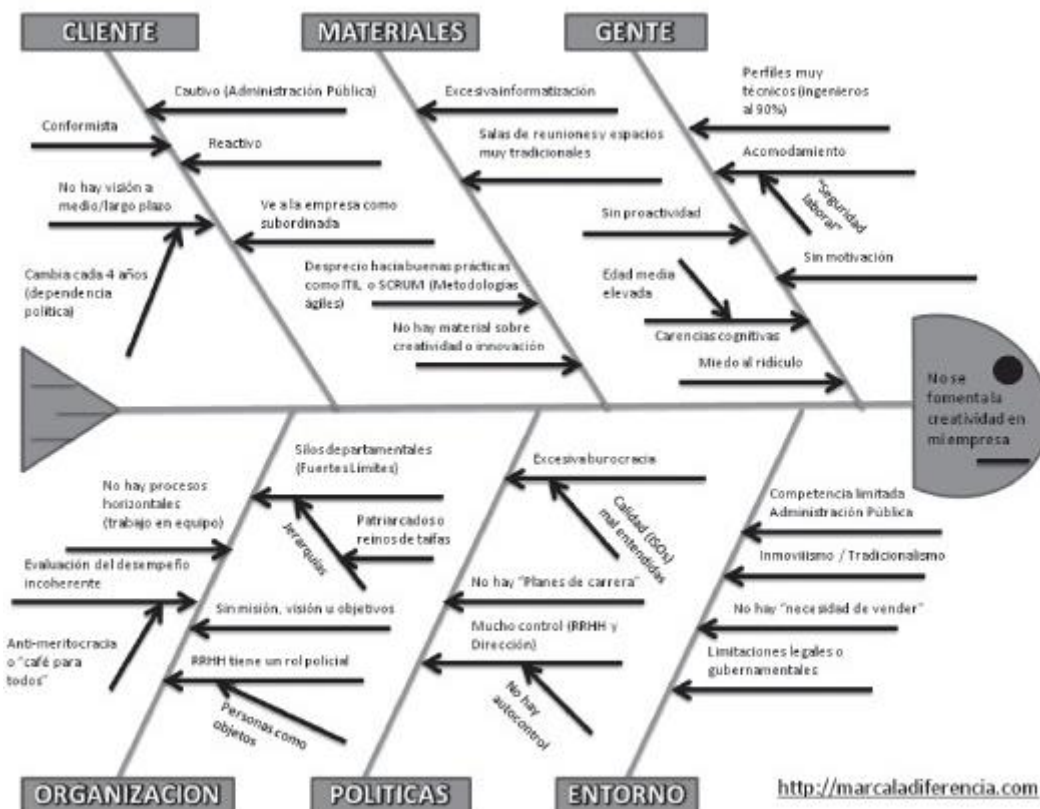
CLIENTE

Cautivo (Administración Pública)

Conformista

Reactivo

No hay visión a medio/largo plazo

Ve a la empresa como subordinada

Cambia cada 4 años (dependencia política)

MATERIALES

Excesivainformatización

Salas de reuniones y espacios muy tradicionales

Desprecio haciabuenas prácticas como ITIL o SCRUM (Metodologías ágiles)

No hay material sobre creatividad o innovación

GENTE

Perfiles muy técnicos (ingenieros al 90%)

Acomodamiento

"Seguridad laboral"

Sin proactividad

Sin motivación

Edad media elevada

Carencias cognitivas

Miedo al ridículo

No se fomenta la creatividad en mi empresa

Silos departamentales (Fuertes Límites)

No hay procesos horizontales (trabajo en equipo)

Patriarcados o reinos de taifas

Jerarquías

Evaluación del desempeño incoherente

Sin misión, visión u objetivos

Anti-meritocracia o "café para todos"

RRHH tiene un rol policial

Personas como objetos

Excesivaburocracia

Calidad (ISOs) mal entendidas

No hay "Planes de carrera"

Mucho control (RRHH y Dirección)

No hay autocontrol

Competencia limitada Administración Pública

Inmovilismo / Tradicionalismo

No hay "necesidad de vender"

Limitaciones legales o gubernamentales

ORGANIZACION

POLITICAS

ENTORNO

http://marcaladiferencia.com